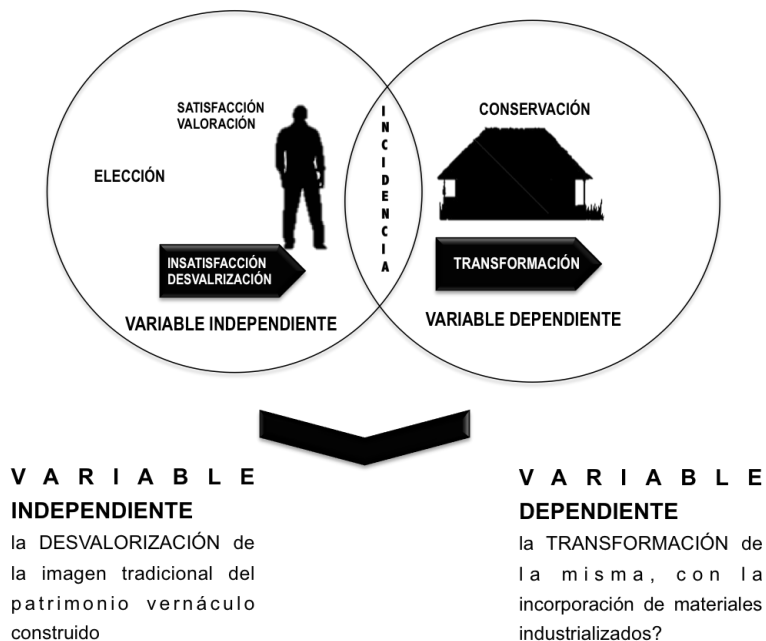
SATISFACCIÓN
VALORACIÓN

ELECCIÓN

INSATISFACCIÓN
DESVALRIZACIÓN

VARIABLE INDEPENDIENTE

INCIDENCIA

CONSERVACIÓN

TRANSFORMACIÓN

VARIABLE DEPENDIENTE

VARIABLE INDEPENDIENTE
la DESVALORIZACIÓN de la imagen tradicional del patrimonio vernáculo construido

VARIABLE DEPENDIENTE
la TRANSFORMACIÓN de la misma, con la incorporación de materiales industrializados?